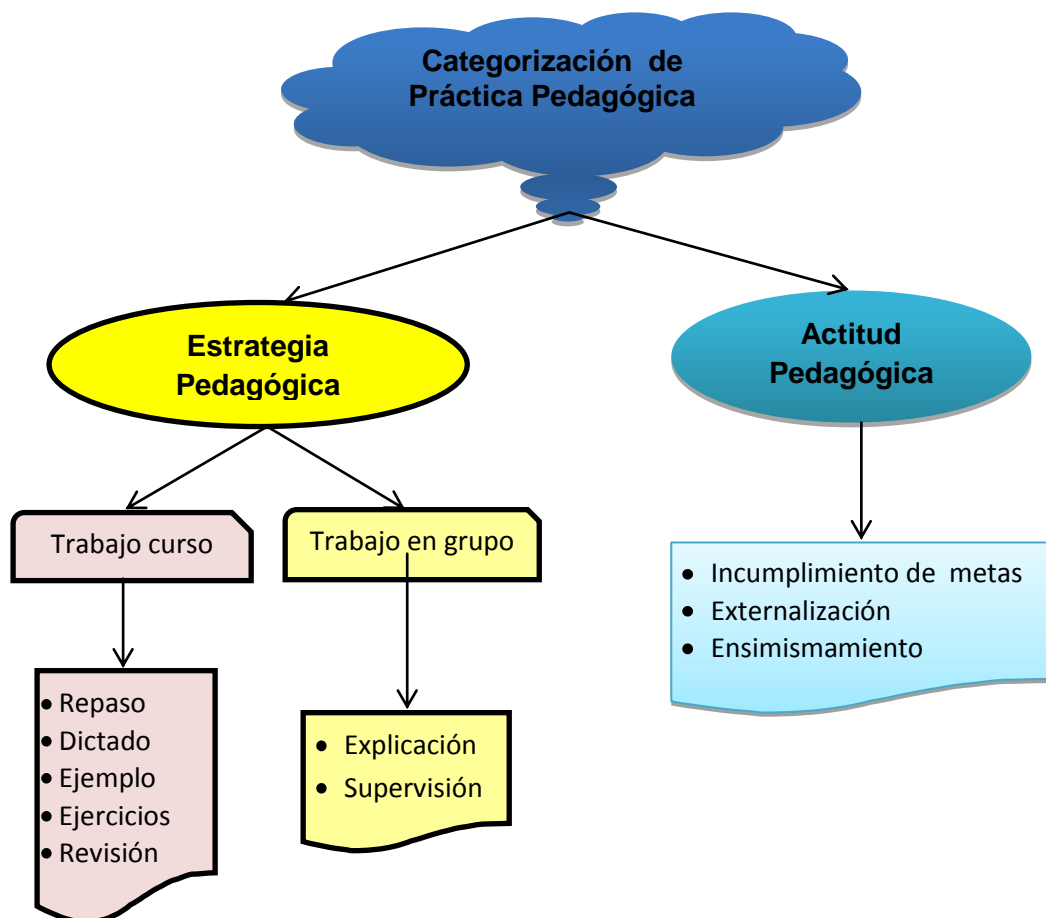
Categorización de Práctica Pedagógica

Estrategia Pedagógica

Actitud Pedagógica

Trabajo curso

Trabajo en grupo

- Incumplimiento de metas
- Externalización
- Ensimismamiento

- Repaso
- Dictado
- Ejemplo
- Ejercicios
- Revisión

- Explicación
- Supervisión